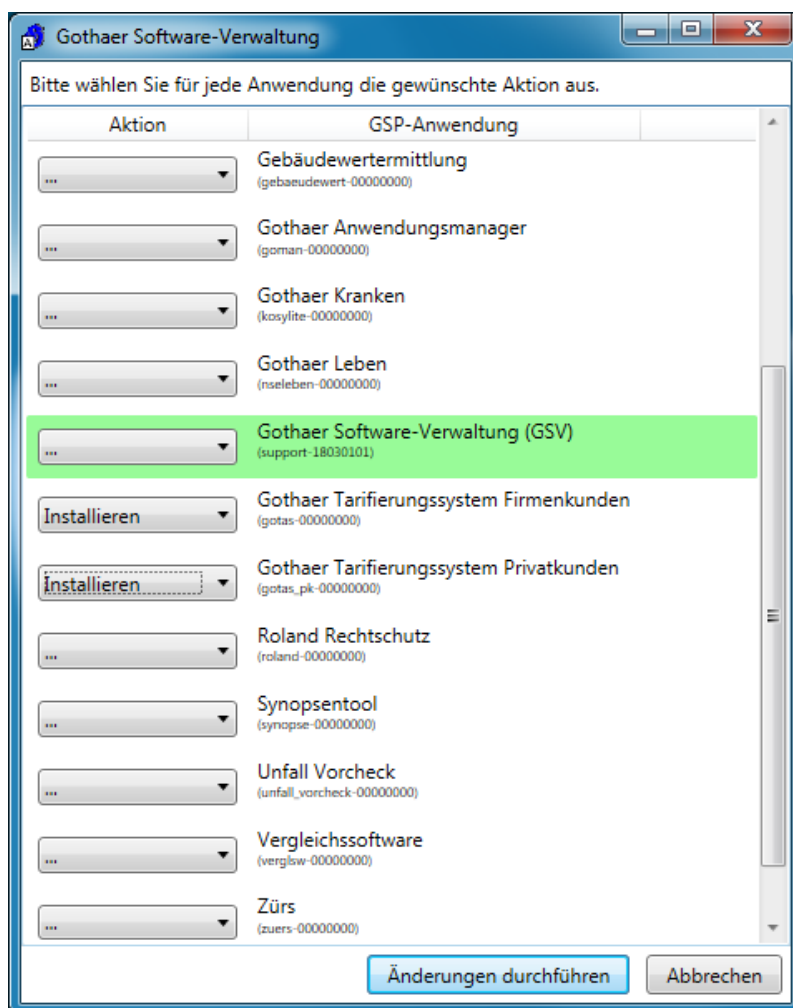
Gothaer Software-Verwaltung

Bitte wählen Sie für jede Anwendung die gewünschte Aktion aus.

| Aktion | GSP-Anwendung |
|---|---|
| ... | Gebäudewertermittlung (gebaeudewert-00000000) |
| ... | Gothaer Anwendungsmanager (goman-00000000) |
| ... | Gothaer Kranken (kosylite-00000000) |
| ... | Gothaer Leben (nseleben-00000000) |
| ... | Gothaer Software-Verwaltung (GSV) (support-18030101) |
| Installieren | Gothaer Tarifierungssystem Firmenkunden (gotas-00000000) |
| Installieren | Gothaer Tarifierungssystem Privatkunden (gotas_pk-00000000) |
| ... | Roland Rechtschutz (roland-00000000) |
| ... | Synopsentool (synopse-00000000) |
| ... | Unfall Vorcheck (unfall_vorcheck-00000000) |
| ... | Vergleichssoftware (verglsw-00000000) |
| ... | Zürs (zuers-00000000) |

Änderungen durchführen
Abbrechen